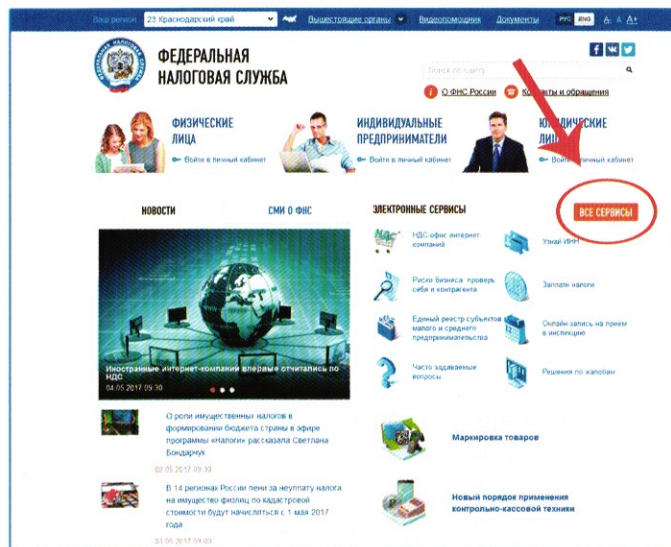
Ваш регион 23 Краснодарский край Вышестоящие органы Видеопомощник Документы РУС ENG A A A+

ФЕДЕРАЛЬНАЯ НАЛОГОВАЯ СЛУЖБА

Поиск по сайту

О ФНС России Контакты и обращения

ФИЗИЧЕСКИЕ ЛИЦА
Войти в личный кабинет

ИНДИВИДУАЛЬНЫЕ ПРЕДПРИНИМАТЕЛИ
Войти в личный кабинет

ЮРИДИЧЕСКИЕ ЛИЦА
Войти в личный кабинет

НОВОСТИ СМИ О ФНС ЭЛЕКТРОННЫЕ СЕРВИСЫ ВСЕ СЕРВИСЫ

Иностранные интернет-компании впервые отчитались по НДС
04.05.2017 09:30

НДС-офис интернет-компаний
Узнай ИНН
Риски бизнеса: проверь себя и контрагента
Заплати налоги
Единый реестр субъектов малого и среднего предпринимательства
Онлайн запись на прием в инспекцию
Часто задаваемые вопросы
Решения по жалобам

О роли имущественных налогов в формировании бюджета страны в эфире программы «Налоги» рассказала Светлана Бондарчук
03.05.2017 09:30

В 14 регионах России пени за неуплату налога на имущество физлиц по кадастровой стоимости будут начисляться с 1 мая 2017 года
04.05.2017 09:00

Маркировка товаров

Новый порядок применения контрольно-кассовой техники